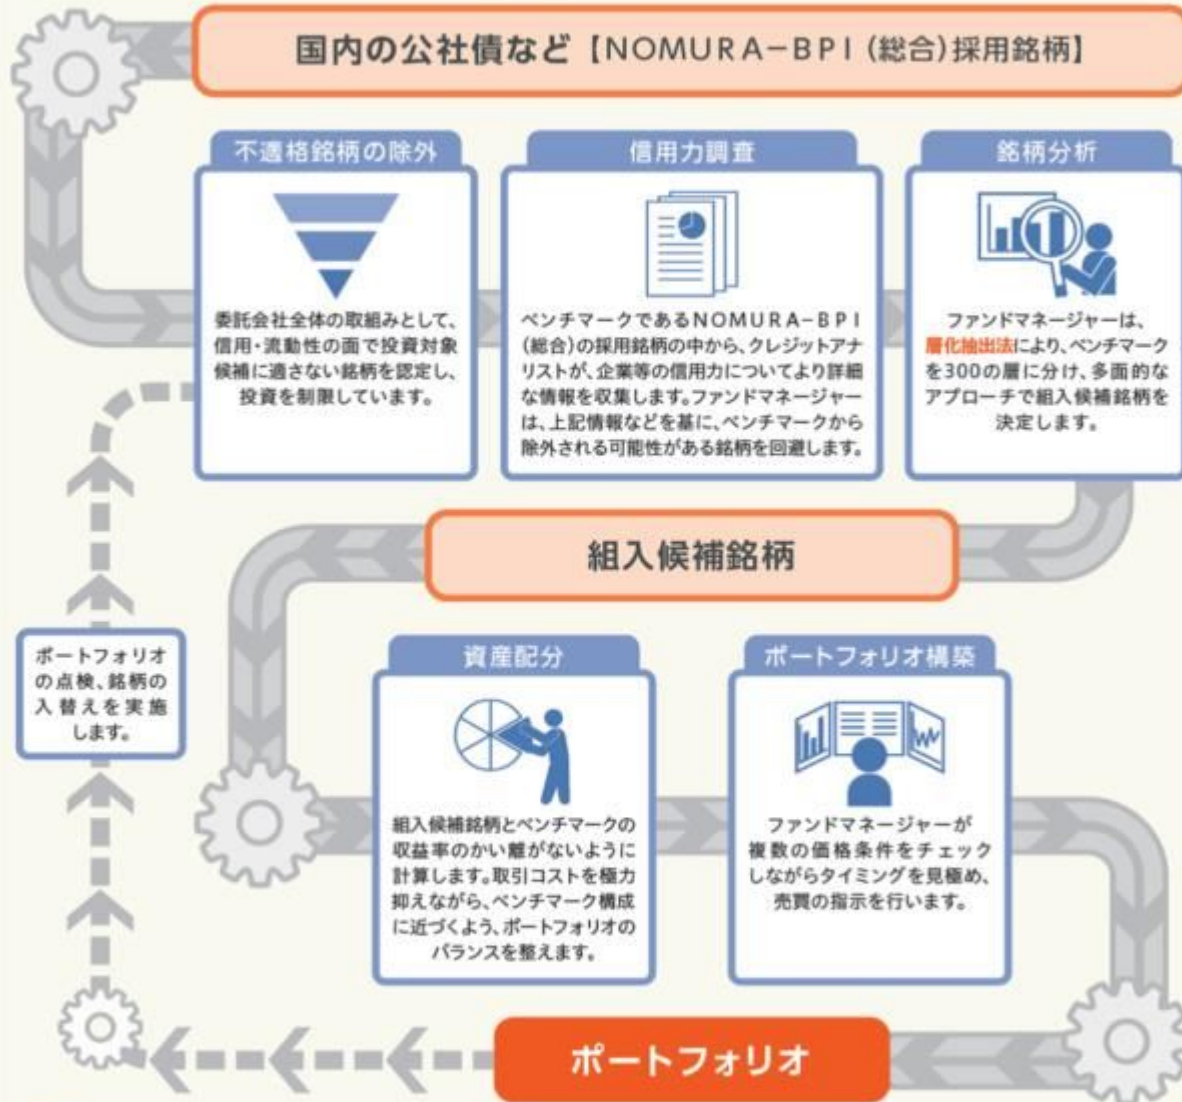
国内の公社債など【NOMURA−BPI（総合）採用銘柄】

不適格銘柄の除外

委託会社全体の取組みとして、信用・流動性の面で投資対象候補に適さない銘柄を認定し、投資を制限しています。

信用力調査

ベンチマークであるNOMURA−BPI（総合）の採用銘柄の中から、クレジットアナリストが、企業等の信用力についてより詳細な情報を収集します。ファンドマネージャーは、上記情報などを基に、ベンチマークから除外される可能性がある銘柄を回避します。

銘柄分析

ファンドマネージャーは、層化抽出法により、ベンチマークを300の層に分け、多面的なアプローチで組入候補銘柄を決定します。

組入候補銘柄

ポートフォリオの点検、銘柄の入替えを実施します。

資産配分

組入候補銘柄とベンチマークの収益率のかい離がないように計算します。取引コストを極力抑えながら、ベンチマーク構成に近づくよう、ポートフォリオのバランスを整えます。

ポートフォリオ構築

ファンドマネージャーが複数の価格条件をチェックしながらタイミングを見極め、売買の指示を行います。

ポートフォリオ